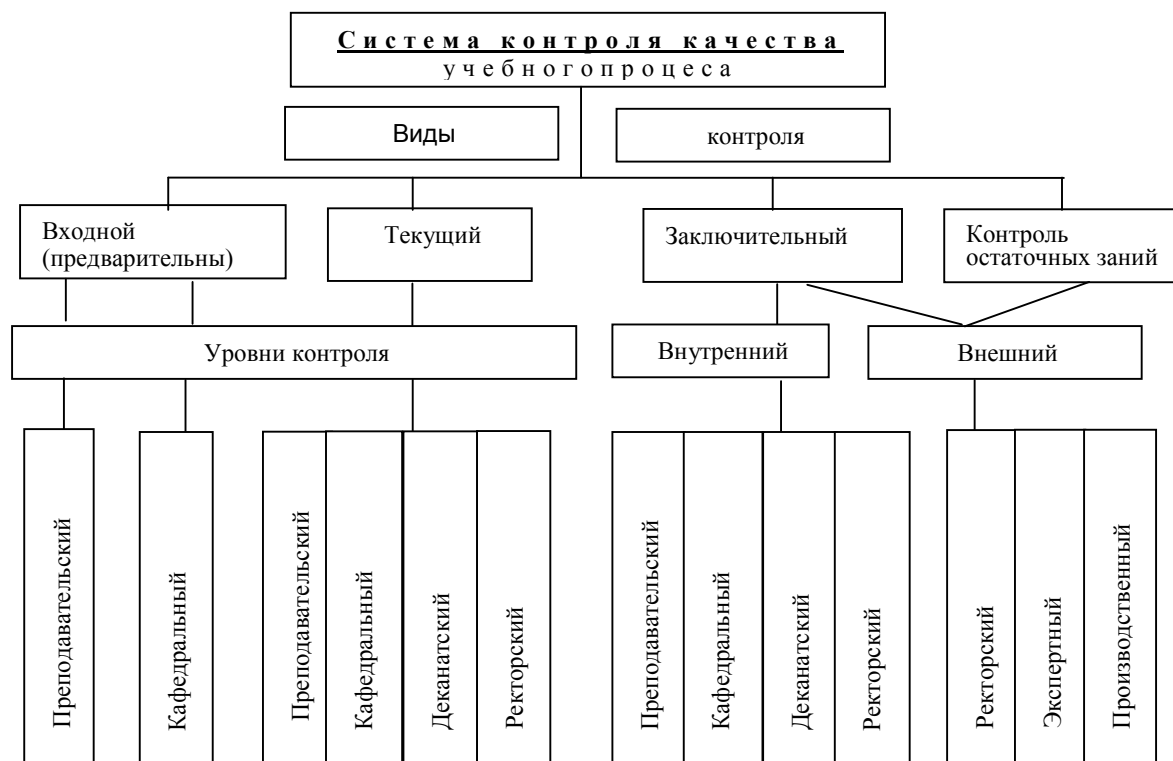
Система контроля качества
учебногопроцеса

Виды

контроля

Входной (предварительны)

Текущий

Заключительный

Контроль остаточных заний

Уровни контроля

Внутренний

Внешний

Преподавательский

Кафедральный

Преподавательский

Кафедральный

Деканатский

Ректорский

Преподавательский

Кафедральный

Деканатский

Ректорский

Ректорский

Экспертный

Производственный